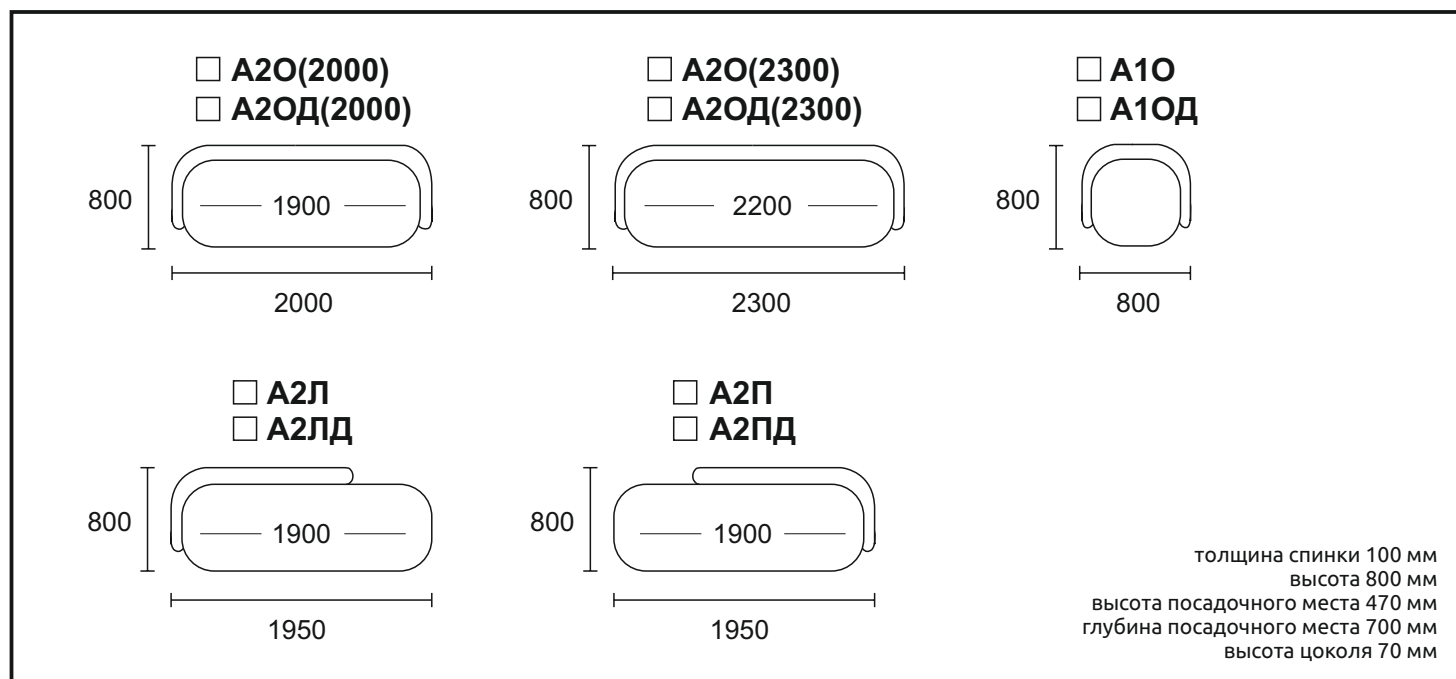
☐ А2О(2000)
☐ А2ОД(2000)

800

1900

2000

☐ А2О(2300)
☐ А2ОД(2300)

800

2200

2300

☐ А1О
☐ А1ОД

800

800

☐ А2Л
☐ А2ЛД

800

1900

1950

☐ А2П
☐ А2ПД

800

1900

1950

толщина спинки 100 мм
высота 800 мм
высота посадочного места 470 мм
глубина посадочного места 700 мм
высота цоколя 70 мм